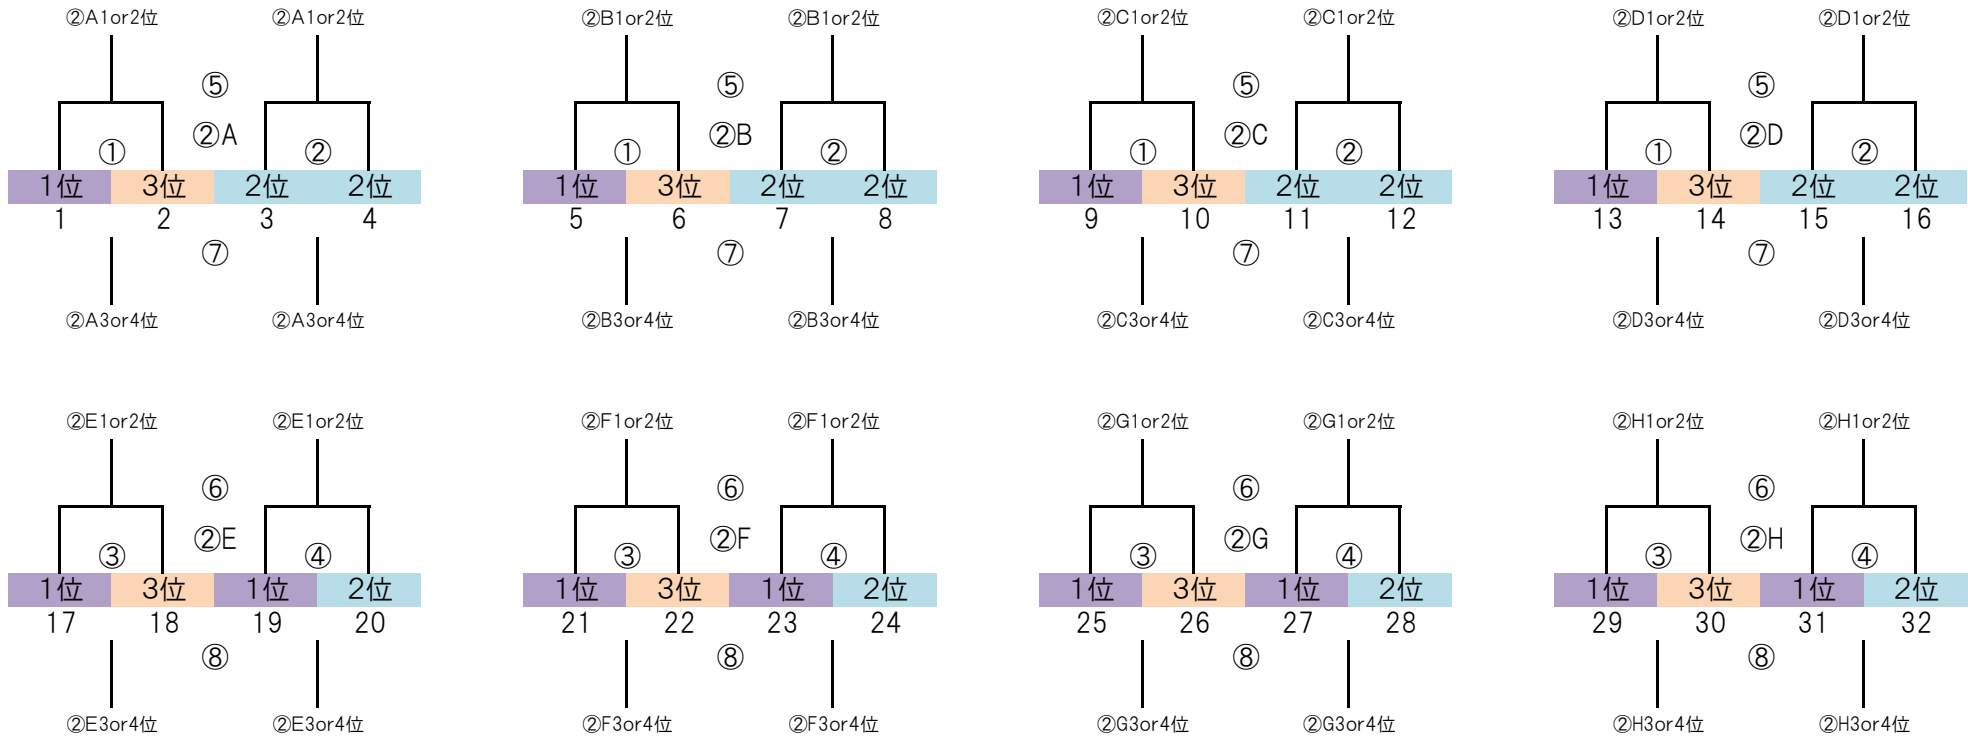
②A1or2位 ②A1or2位
⑤
②A
① ②
| 1位 | 3位 | 2位 | 2位 |
|---|---|---|---|
| 1 | 2 | 3 | 4 |
⑦
②A3or4位 ②A3or4位

②B1or2位 ②B1or2位
⑤
②B
① ②
| 1位 | 3位 | 2位 | 2位 |
|---|---|---|---|
| 5 | 6 | 7 | 8 |
⑦
②B3or4位 ②B3or4位

②C1or2位 ②C1or2位
⑤
②C
① ②
| 1位 | 3位 | 2位 | 2位 |
|---|---|---|---|
| 9 | 10 | 11 | 12 |
⑦
②C3or4位 ②C3or4位

②D1or2位 ②D1or2位
⑤
②D
① ②
| 1位 | 3位 | 2位 | 2位 |
|---|---|---|---|
| 13 | 14 | 15 | 16 |
⑦
②D3or4位 ②D3or4位

②E1or2位 ②E1or2位
⑥
②E
③ ④
| 1位 | 3位 | 1位 | 2位 |
|---|---|---|---|
| 17 | 18 | 19 | 20 |
⑧
②E3or4位 ②E3or4位

②F1or2位 ②F1or2位
⑥
②F
③ ④
| 1位 | 3位 | 1位 | 2位 |
|---|---|---|---|
| 21 | 22 | 23 | 24 |
⑧
②F3or4位 ②F3or4位

②G1or2位 ②G1or2位
⑥
②G
③ ④
| 1位 | 3位 | 1位 | 2位 |
|---|---|---|---|
| 25 | 26 | 27 | 28 |
⑧
②G3or4位 ②G3or4位

②H1or2位 ②H1or2位
⑥
②H
③ ④
| 1位 | 3位 | 1位 | 2位 |
|---|---|---|---|
| 29 | 30 | 31 | 32 |
⑧
②H3or4位 ②H3or4位